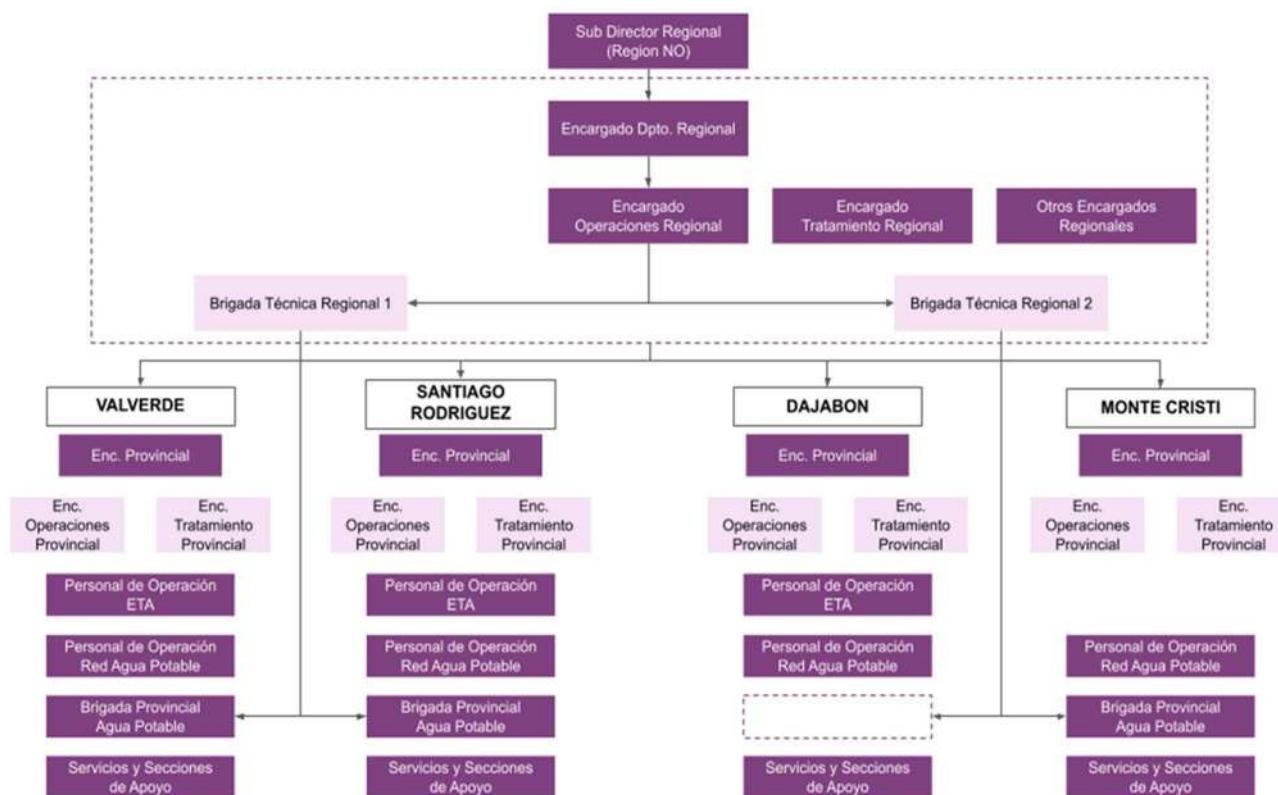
Sub Director Regional (Region NO)

Encargado Dpto. Regional

Encargado Operaciones Regional

Encargado Tratamiento Regional

Otros Encargados Regionales

Brigada Técnica Regional 1

Brigada Técnica Regional 2

VALVERDE

Enc. Provincial

Enc. Operaciones Provincial

Enc. Tratamiento Provincial

Personal de Operación ETA

Personal de Operación Red Agua Potable

Brigada Provincial Agua Potable

Servicios y Secciones de Apoyo

SANTIAGO RODRIGUEZ

Enc. Provincial

Enc. Operaciones Provincial

Enc. Tratamiento Provincial

Personal de Operación ETA

Personal de Operación Red Agua Potable

Brigada Provincial Agua Potable

Servicios y Secciones de Apoyo

DAJABON

Enc. Provincial

Enc. Operaciones Provincial

Enc. Tratamiento Provincial

Personal de Operación ETA

Personal de Operación Red Agua Potable

Servicios y Secciones de Apoyo

MONTE CRISTI

Enc. Provincial

Enc. Operaciones Provincial

Enc. Tratamiento Provincial

Personal de Operación Red Agua Potable

Brigada Provincial Agua Potable

Servicios y Secciones de Apoyo